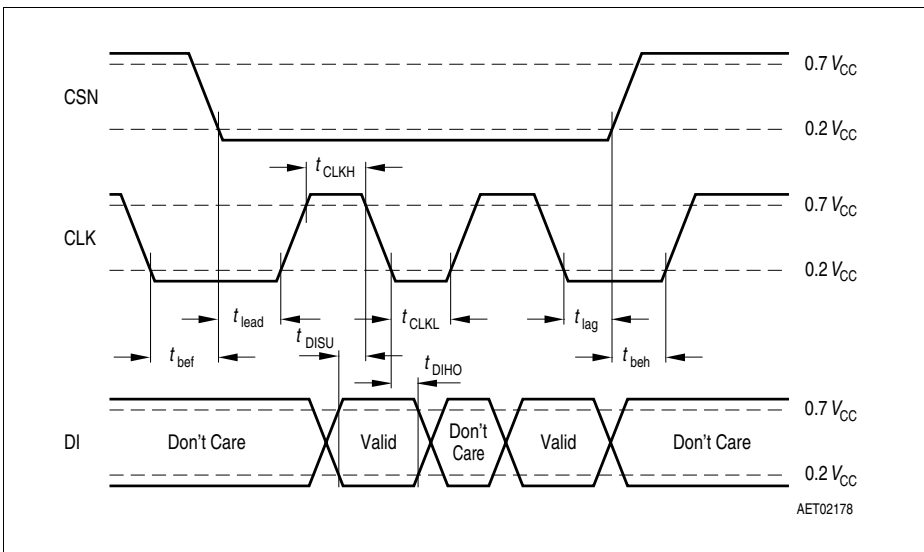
CSN

$0.7\ V_{CC}$

$0.2\ V_{CC}$

$t_{CLKH}$

CLK

$0.7\ V_{CC}$

$0.2\ V_{CC}$

$t_{lead}$

$t_{CLKL}$

$t_{lag}$

$t_{DISU}$

$t_{bef}$

$t_{beh}$

$t_{DIHO}$

DI

Don't Care

Valid

Don't Care

Valid

Don't Care

$0.7\ V_{CC}$

$0.2\ V_{CC}$

AET02178